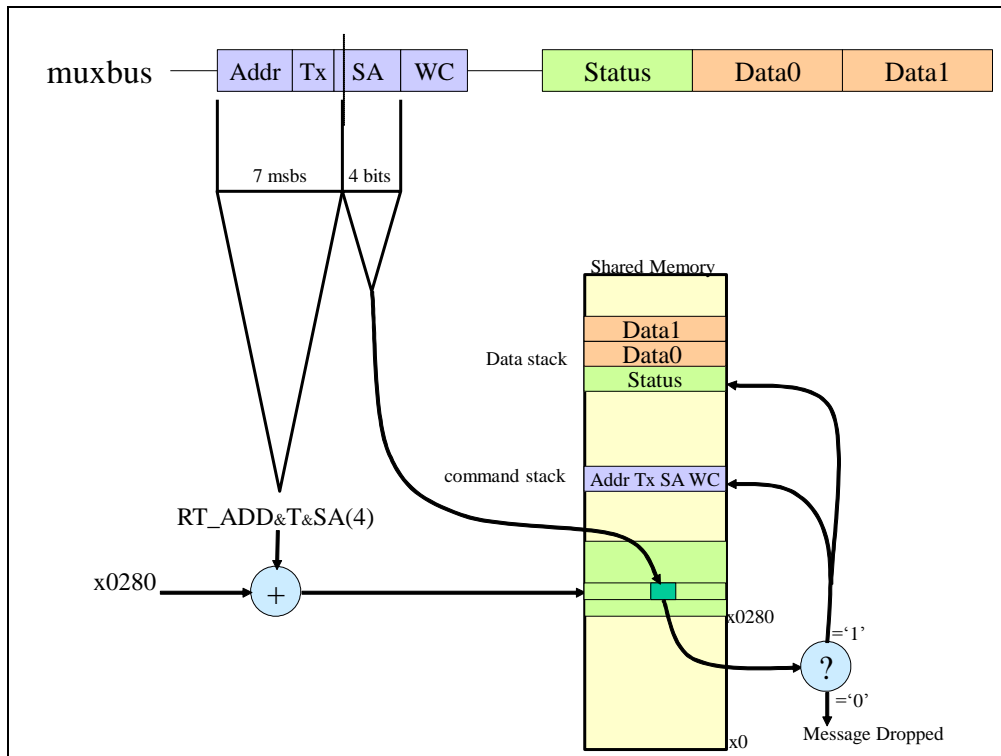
muxbus

| Addr | Tx | SA | WC |
|---|---|---|---|

| Status | Data0 | Data1 |
|---|---|---|

7 msbs

4 bits

Shared Memory

Data1

Data0

Data stack

Status

command stack

Addr Tx SA WC

RT_ADD&T&SA(4)

x0280

+

x0280

='1'

?

='0'

Message Dropped

x0